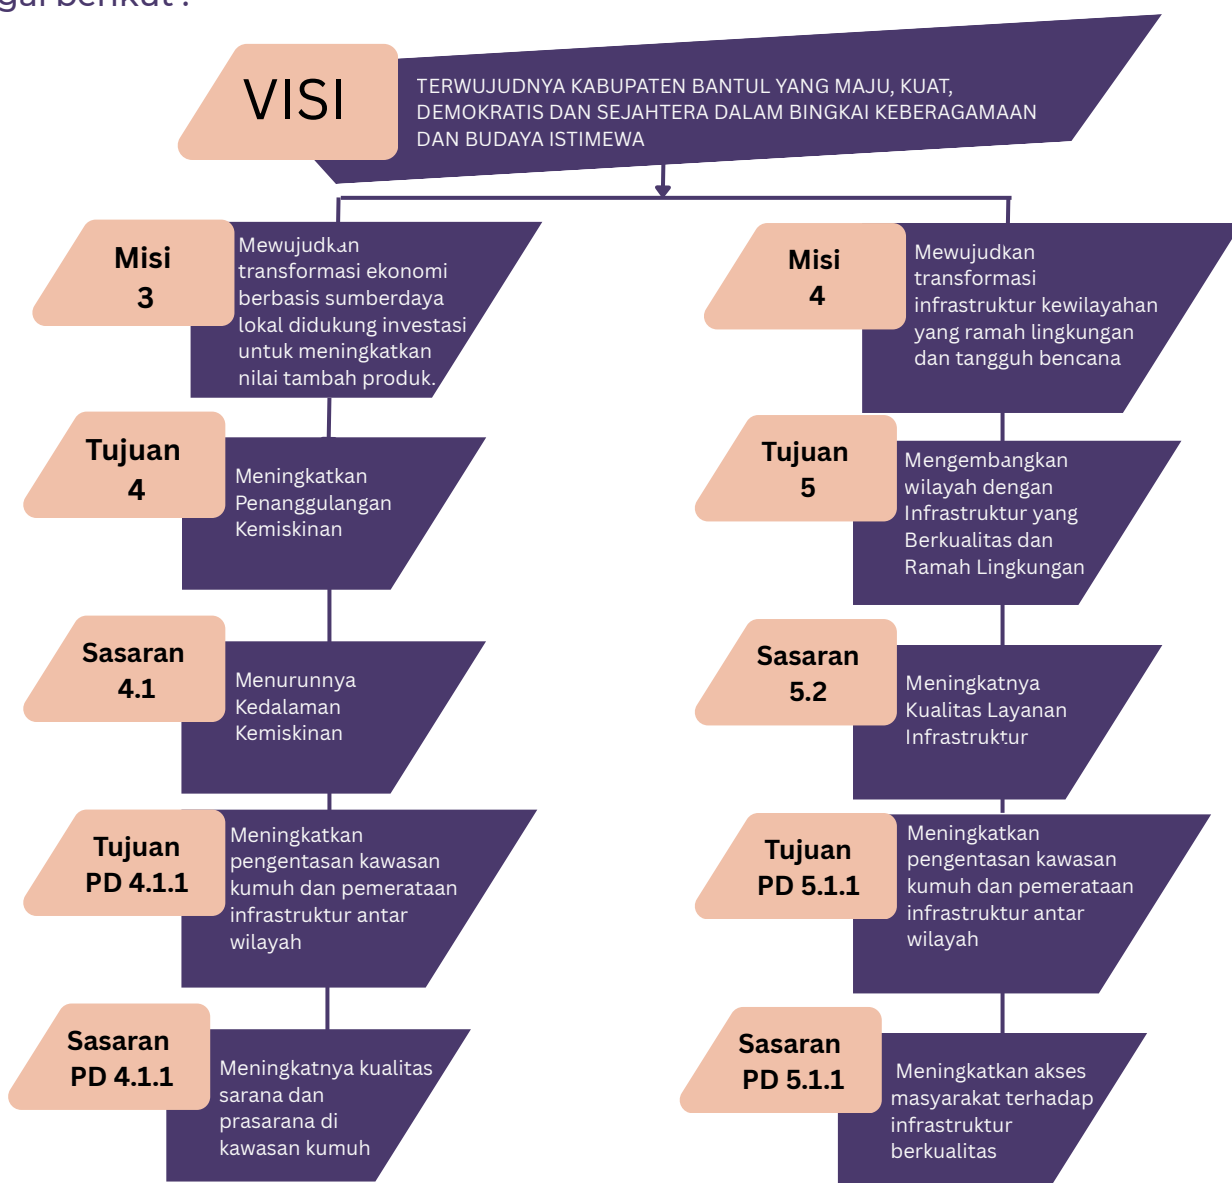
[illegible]gai berikut :

VISI

TERWUJUDNYA KABUPATEN BANTUL YANG MAJU, KUAT, DEMOKRATIS DAN SEJAHTERA DALAM BINGKAI KEBERAGAMAAN DAN BUDAYA ISTIMEWA

Misi 3

Mewujudkan transformasi ekonomi berbasis sumberdaya lokal didukung investasi untuk meningkatkan nilai tambah produk.

Tujuan 4

Meningkatkan Penanggulangan Kemiskinan

Sasaran 4.1

Menurunnya Kedalaman Kemiskinan

Tujuan PD 4.1.1

Meningkatkan pengentasan kawasan kumuh dan pemerataan infrastruktur antar wilayah

Sasaran PD 4.1.1

Meningkatnya kualitas sarana dan prasarana di kawasan kumuh

Misi 4

Mewujudkan transformasi infrastruktur kewilayahan yang ramah lingkungan dan tangguh bencana

Tujuan 5

Mengembangkan wilayah dengan Infrastruktur yang Berkualitas dan Ramah Lingkungan

Sasaran 5.2

Meningkatnya Kualitas Layanan Infrastruktur

Tujuan PD 5.1.1

Meningkatkan pengentasan kawasan kumuh dan pemerataan infrastruktur antar wilayah

Sasaran PD 5.1.1

Meningkatkan akses masyarakat terhadap infrastruktur berkualitas